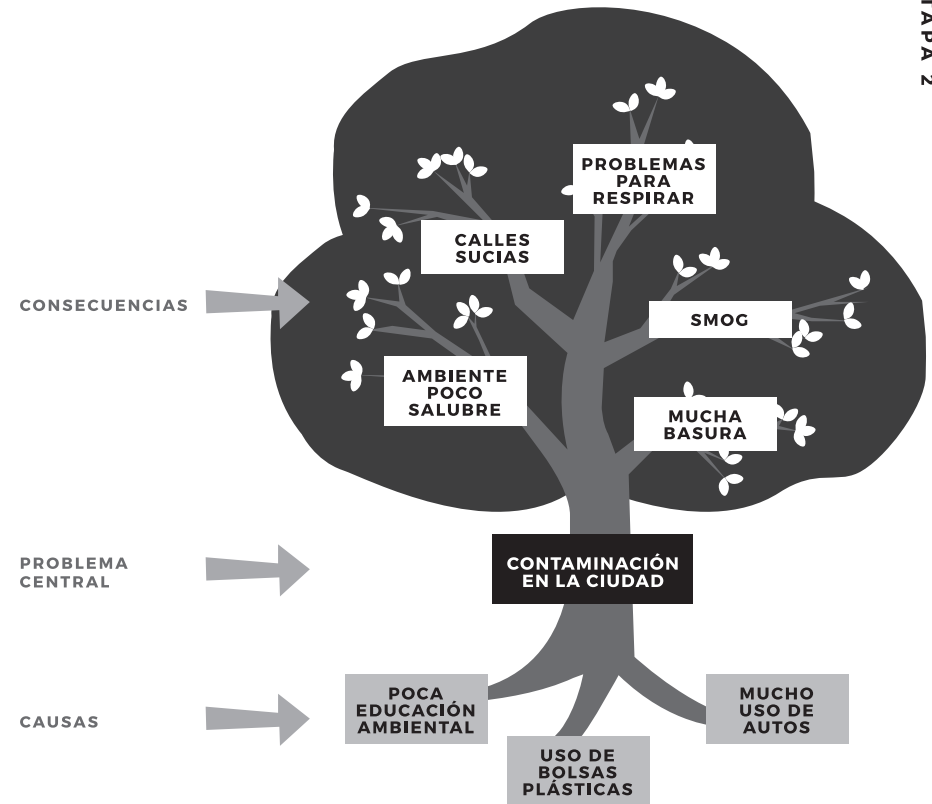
TAPA 2

PROBLEMAS PARA RESPIRAR

CALLES SUCIAS

CONSECUENCIAS

SMOG

AMBIENTE POCO SALUBRE

MUCHA BASURA

PROBLEMA CENTRAL

CONTAMINACIÓN EN LA CIUDAD

CAUSAS

POCA EDUCACIÓN AMBIENTAL

MUCHO USO DE AUTOS

USO DE BOLSAS PLÁSTICAS